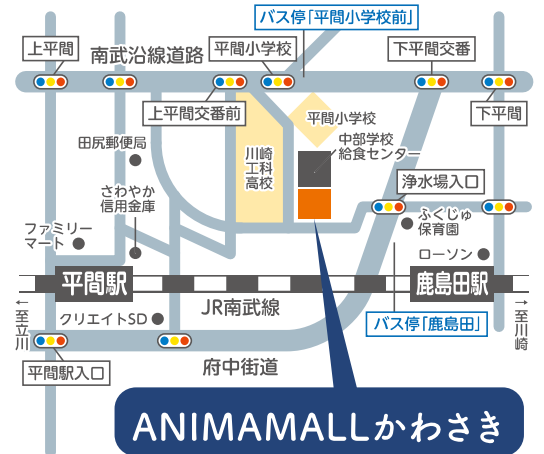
バス停「平間小学校前」

上平間

南武沿線道路

平間小学校

下平間交番

上平間交番前

下平間

平間小学校

田尻郵便局

川崎工科高校

中部学校給食センター

浄水場入口

さわやか信用金庫

ファミリーマート

ふくじゅ保育園

ローソン

平間駅

鹿島田駅

← 至立川

JR南武線

至川崎 →

クリエイトSD

バス停「鹿島田」

府中街道

平間駅入口

ANIMAMALLかわさき